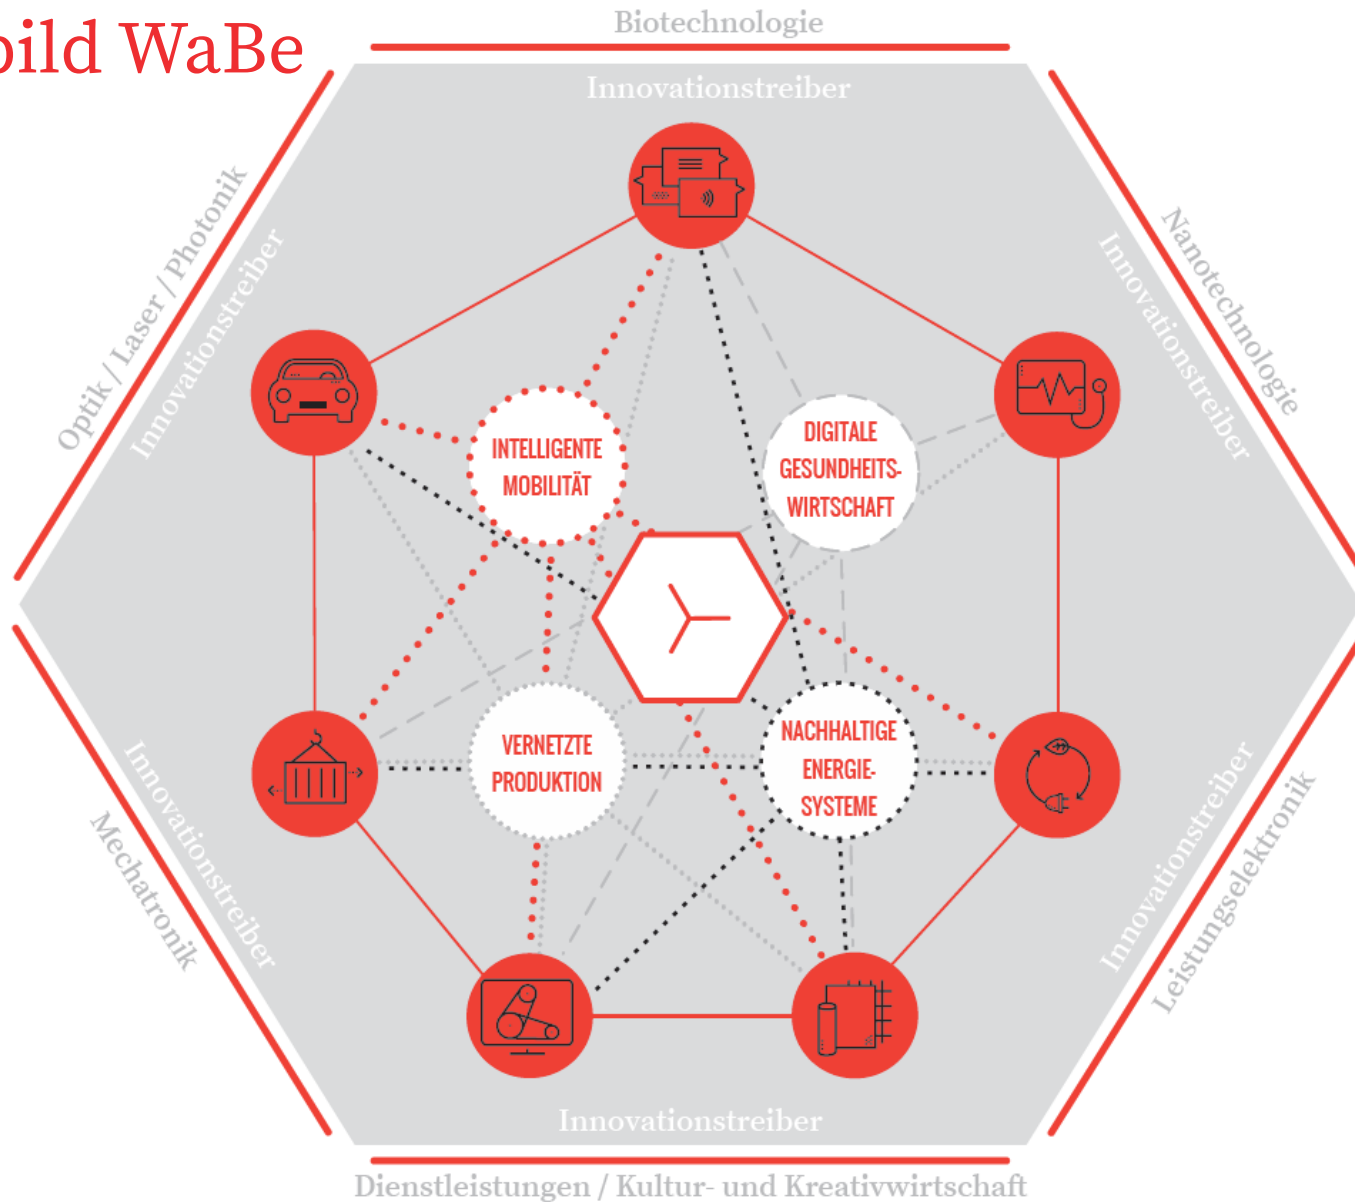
bild WaBe

Biotechnologie

Innovationstreiber

Optik / Laser / Photonik

Innovationstreiber

Nanotechnologie

Innovationstreiber

INTELLIGENTE MOBILITÄT

DIGITALE GESUNDHEITSWIRTSCHAFT

VERNETZTE PRODUKTION

NACHHALTIGE ENERGIESYSTEME

Innovationstreiber

Mechatronik

Innovationstreiber

Leistungselektronik

Innovationstreiber

Dienstleistungen / Kultur- und Kreativwirtschaft